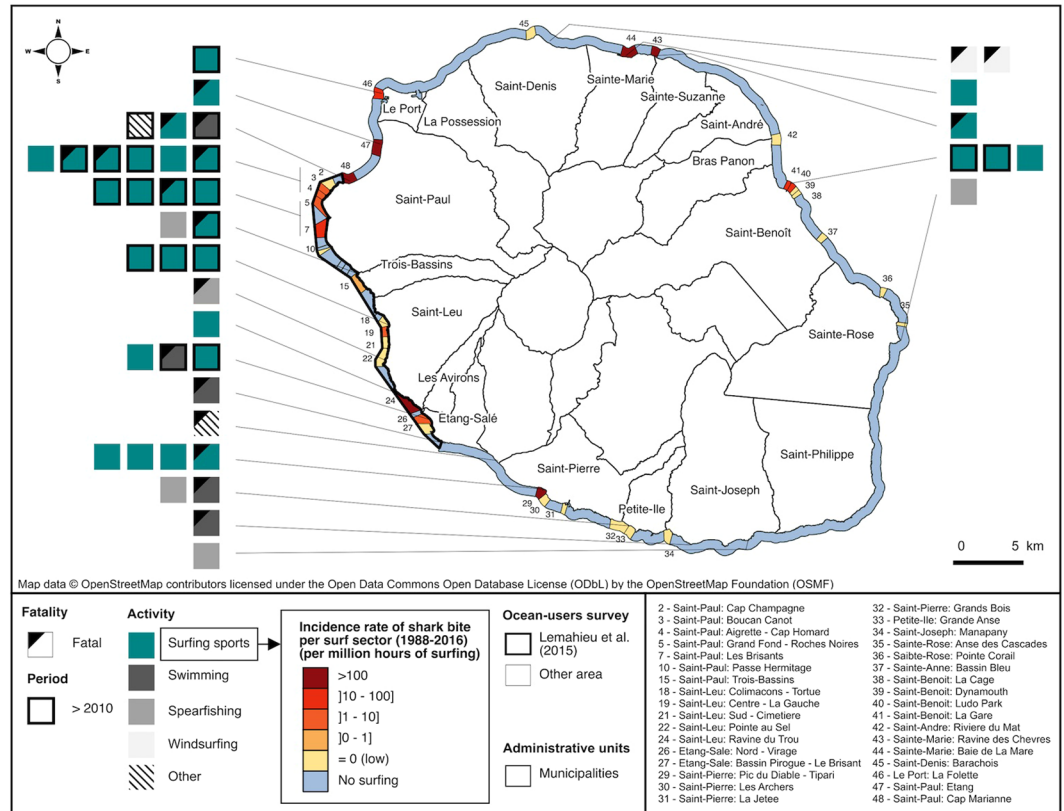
N
W E
S

45
44 43
46
Le Port
Saint-Denis
Sainte-Marie
Sainte-Suzanne
La Possession
Saint-André
47
42
2 48
3
4
Saint-Paul
Bras Panon
41 40
39
38
5
7
Saint-Benoît
10
37
Trois-Bassins
15
36
35
Saint-Leu
Sainte-Rose
18
19
21
22
Les Avirons
24
26
27
Etang-Salé
Saint-Pierre
Saint-Philippe
Saint-Joseph
29
30
31
Petite-Ile
32
33
34
0 5 km

Map data © OpenStreetMap contributors licensed under the Open Data Commons Open Database License (ODbL) by the OpenStreetMap Foundation (OSMF)

Fatality
Fatal
Period
> 2010
Activity
Surfing sports
Swimming
Spearfishing
Windsurfing
Other

Incidence rate of shark bite per surf sector (1988-2016) (per million hours of surfing)
>100
]10 - 100]
]1 - 10]
]0 - 1]
= 0 (low)
No surfing

Ocean-users survey
Lemahieu et al. (2015)
Other area
Administrative units
Municipalities

2 - Saint-Paul: Cap Champagne
3 - Saint-Paul: Boucan Canot
4 - Saint-Paul: Aigrette - Cap Homard
5 - Saint-Paul: Grand Fond - Roches Noires
7 - Saint-Paul: Les Brisants
10 - Saint-Paul: Passe Hermitage
15 - Saint-Paul: Trois-Bassins
18 - Saint-Leu: Colimacons - Tortue
19 - Saint-Leu: Centre - La Gauche
21 - Saint-Leu: Sud - Cimetiere
22 - Saint-Leu: Pointe au Sel
24 - Saint-Leu: Ravine du Trou
26 - Etang-Sale: Nord - Virage
27 - Etang-Sale: Bassin Pirogue - Le Brisant
29 - Saint-Pierre: Pic du Diable - Tipari
30 - Saint-Pierre: Les Archers
31 - Saint-Pierre: La Jetee
32 - Saint-Pierre: Grands Bois
33 - Petite-Ile: Grande Anse
34 - Saint-Joseph: Manapany
35 - Sainte-Rose: Anse des Cascades
36 - Saibte-Rose: Pointe Corail
37 - Sainte-Anne: Bassin Bleu
38 - Saint-Benoit: La Cage
39 - Saint-Benoit: Dynamouth
40 - Saint-Benoit: Ludo Park
41 - Saint-Benoit: La Gare
42 - Saint-Andre: Riviere du Mat
43 - Sainte-Marie: Ravine des Chevres
44 - Sainte-Marie: Baie de La Mare
45 - Saint-Denis: Barachois
46 - Le Port: La Folette
47 - Saint-Paul: Etang
48 - Saint-Paul: Cap Marianne